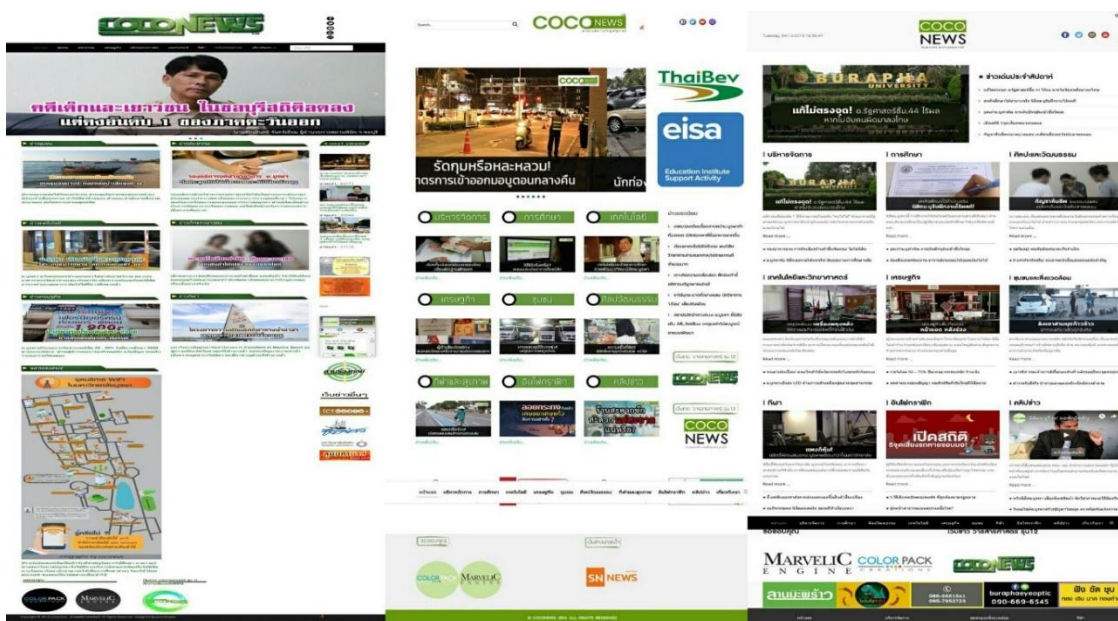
COCONEWS

ศิษย์เก่าและเยาวชน ในชลบุรีสถิติพลอง แต่ต่อนันดับ 1 ของภาคตะวันออก

Search

COCONEWS

ThaiBev

eisa

Education Institute Support Activity

รัดกุมหรือหละหลวม! มาตรการเข้าออกมอบุตอนกลางคืน

บริหารจัดการ

การศึกษา

เทคโนโลยี

เศรษฐกิจ

ชุมชน

ศิลปวัฒนธรรม

กีฬาและสุขภาพ

อินโฟกราฟิก

คลิปข่าว

COCO NEWS

SN NEWS

COLOR PACK

MARVELIC

COCO NEWS

BURAPHA UNIVERSITY

แก้ไม่ตรงจุด! อ.รัฐศาสตร์ ม.44 โรงพ

ข่าวเด่นประจำสัปดาห์

บริหารจัดการ

การศึกษา

ศิลปะวัฒนธรรม

เทคโนโลยีและวิทยาศาสตร์

เศรษฐกิจ

ชุมชนเพื่อนวงคอม

กีฬา

อินโฟกราฟิก

คลิปข่าว

เปิดสถิติ

MARVELIC ENGINE

COLOR PACK

COCONEWS

burapha eyeoptic

090-669-6545